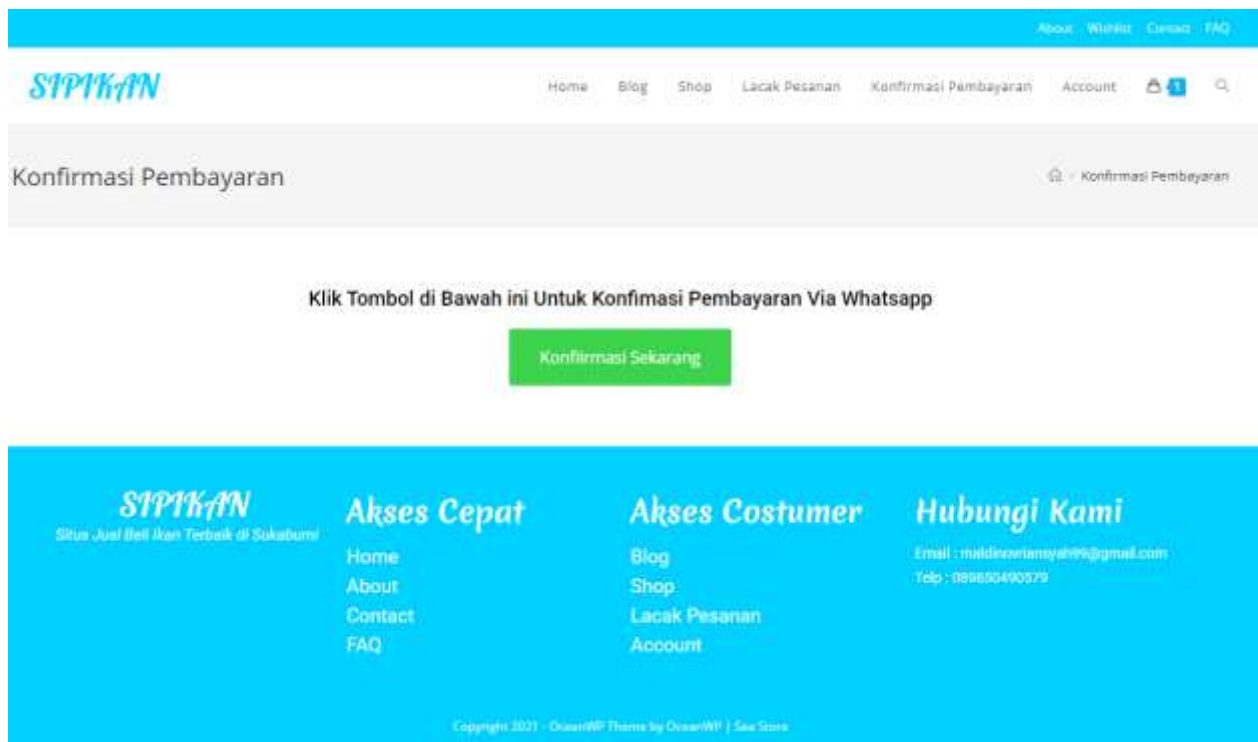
About Wishlist Contact FAQ

SIPIKAN

Home Blog Shop Lacak Pesanan Konfirmasi Pembayaran Account 0

Konfirmasi Pembayaran

Konfirmasi Pembayaran

Klik Tombol di Bawah ini Untuk Konfimasi Pembayaran Via Whatsapp

Konfirmasi Sekarang

SIPIKAN
Situs Jual Beli Ikan Terbaik di Sukabumi

Akses Cepat
Home
About
Contact
FAQ

Akses Costumer
Blog
Shop
Lacak Pesanan
Account

Hubungi Kami
Email : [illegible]@gmail.com
Telp : 089650490579

Copyright 2021 - OceanWP Theme by OceanWP | Sea Store